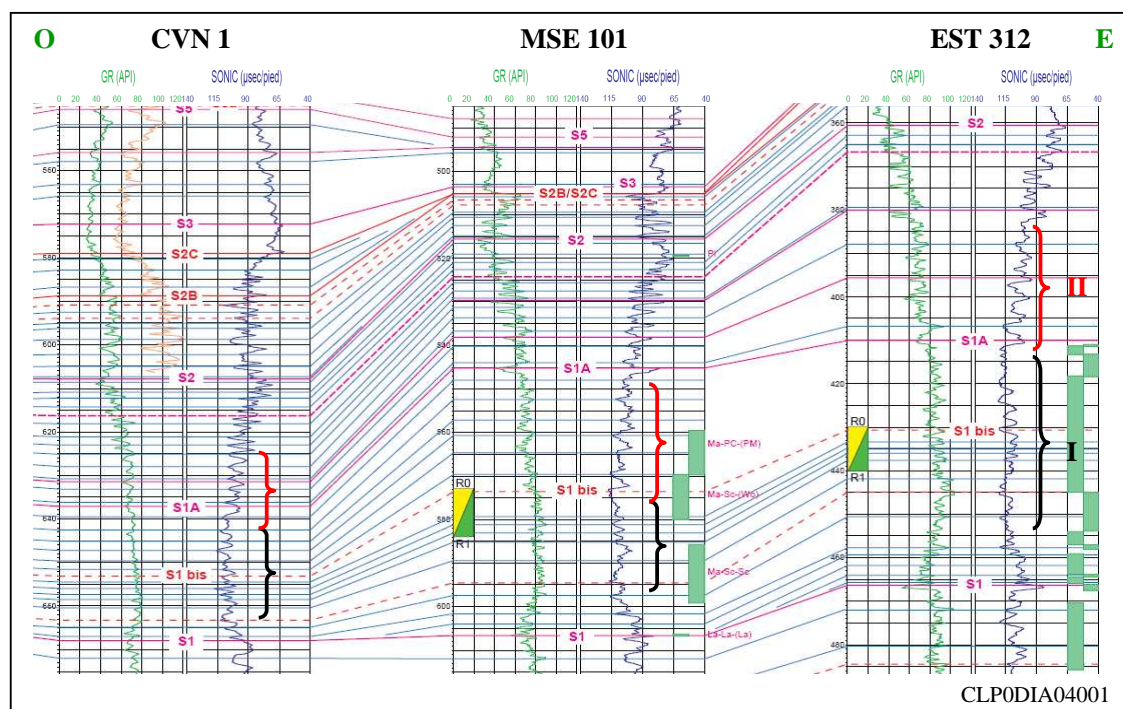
O CVN 1

GR (API) SONIC (µsec/pied)

0 20 40 60 80 100 120 140 115 90 65 40

S5
560
S3
580 S2C
S2B
600
S2
620
S1A
640
S1 bis
660
S1

MSE 101

GR (API) SONIC (µsec/pied)

0 20 40 60 80 100 120 140 115 90 65 40

S5
500
S2B/S2C S3
S2
520
Bi
540
S1A
560
Ma-PC-(PM)
R0
S1 bis
Ma-Sc-(Wo)
580
R1
Ma-Sc-Sc
600
S1
La-La-(La)

EST 312 E

GR (API) SONIC (µsec/pied)

0 20 40 60 80 100 120 140 115 90 65 40

360
S2
380
400
II
S1A
420
R0
S1 bis
I
440
R1
460
S1
480

CLP0DIA04001